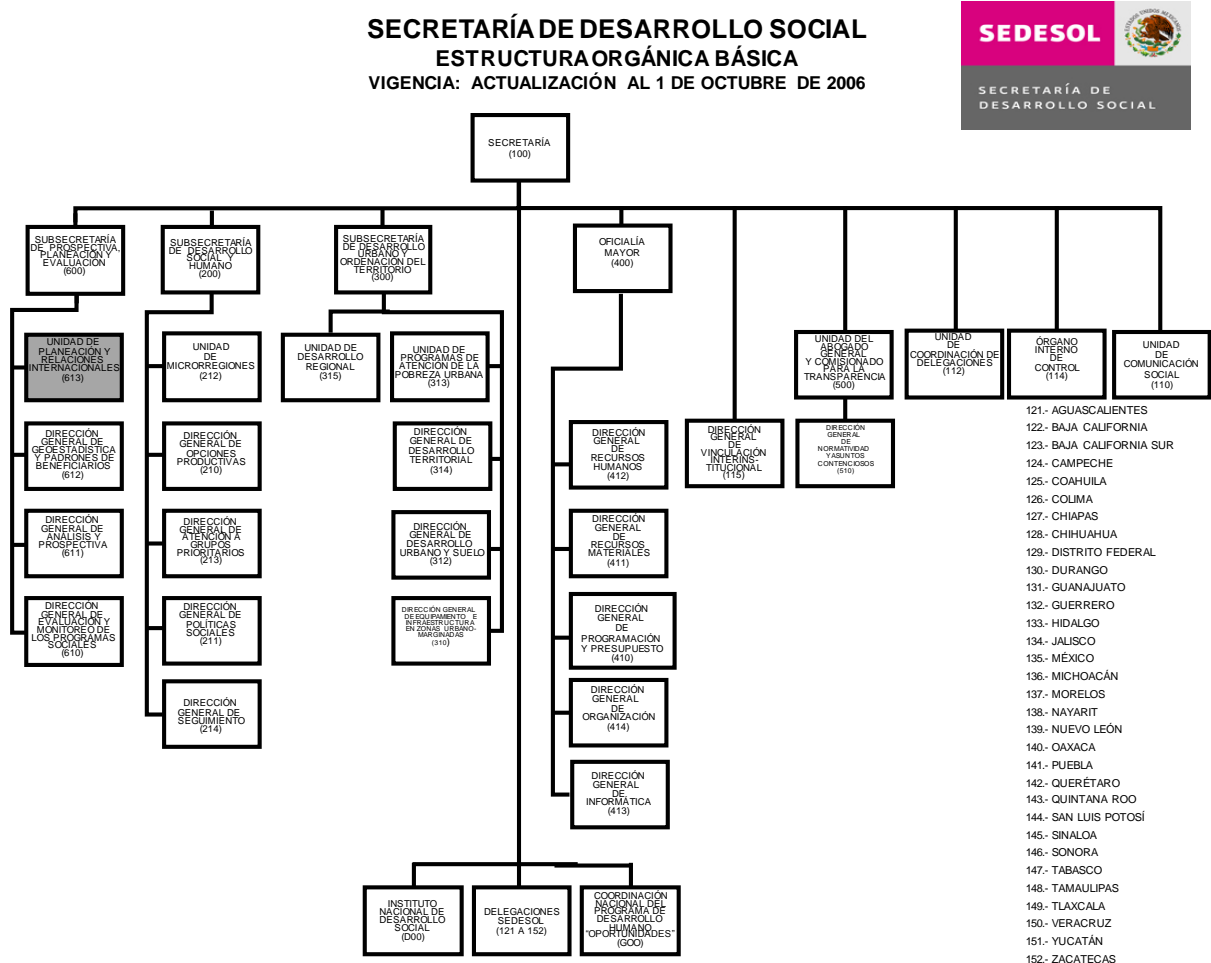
SECRETARÍA DE DESARROLLO SOCIAL
ESTRUCTURA ORGÁNICA BÁSICA
VIGENCIA: ACTUALIZACIÓN AL 1 DE OCTUBRE DE 2006

SEDESOL
ESTADOS UNIDOS MEXICANOS
SECRETARÍA DE DESARROLLO SOCIAL

SECRETARÍA (100)

SUBSECRETARÍA DE PROSPECTIVA, PLANEACIÓN Y EVALUACIÓN (600)

UNIDAD DE PLANEACIÓN Y RELACIONES INTERNACIONALES (613)

DIRECCIÓN GENERAL DE GEOESTADÍSTICA Y PADRONES DE BENEFICIARIOS (612)

DIRECCIÓN GENERAL DE ANÁLISIS Y PROSPECTIVA (611)

DIRECCIÓN GENERAL DE EVALUACIÓN Y MONITOREO DE LOS PROGRAMAS SOCIALES (610)

SUBSECRETARÍA DE DESARROLLO SOCIAL Y HUMANO (200)

UNIDAD DE MICRORREGIONES (212)

DIRECCIÓN GENERAL DE OPCIONES PRODUCTIVAS (210)

DIRECCIÓN GENERAL DE ATENCIÓN A GRUPOS PRIORITARIOS (213)

DIRECCIÓN GENERAL DE POLÍTICAS SOCIALES (211)

DIRECCIÓN GENERAL DE SEGUIMIENTO (214)

SUBSECRETARÍA DE DESARROLLO URBANO Y ORDENACIÓN DEL TERRITORIO (300)

UNIDAD DE DESARROLLO REGIONAL (315)

UNIDAD DE PROGRAMAS DE ATENCIÓN DE LA POBREZA URBANA (313)

DIRECCIÓN GENERAL DE DESARROLLO TERRITORIAL (314)

DIRECCIÓN GENERAL DE DESARROLLO URBANO Y SUELO (312)

DIRECCIÓN GENERAL DE EQUIPAMIENTO E INFRAESTRUCTURA EN ZONAS URBANO-MARGINADAS (310)

OFICIALÍA MAYOR (400)

DIRECCIÓN GENERAL DE RECURSOS HUMANOS (412)

DIRECCIÓN GENERAL DE RECURSOS MATERIALES (411)

DIRECCIÓN GENERAL DE PROGRAMACIÓN Y PRESUPUESTO (410)

DIRECCIÓN GENERAL DE ORGANIZACIÓN (414)

DIRECCIÓN GENERAL DE INFORMÁTICA (413)

DIRECCIÓN GENERAL DE VINCULACIÓN INTERINS-TITUCIONAL (115)

UNIDAD DEL ABOGADO GENERAL Y COMISIONADO PARA LA TRANSPARENCIA (500)

DIRECCIÓN GENERAL DE NORMATIVIDAD Y ASUNTOS CONTENCIOSOS (510)

UNIDAD DE COORDINACIÓN DE DELEGACIONES (112)

ÓRGANO INTERNO DE CONTROL (114)

UNIDAD DE COMUNICACIÓN SOCIAL (110)

121.- AGUASCALIENTES
122.- BAJA CALIFORNIA
123.- BAJA CALIFORNIA SUR
124.- CAMPECHE
125.- COAHUILA
126.- COLIMA
127.- CHIAPAS
128.- CHIHUAHUA
129.- DISTRITO FEDERAL
130.- DURANGO
131.- GUANAJUATO
132.- GUERRERO
133.- HIDALGO
134.- JALISCO
135.- MÉXICO
136.- MICHOACÁN
137.- MORELOS
138.- NAYARIT
139.- NUEVO LEÓN
140.- OAXACA
141.- PUEBLA
142.- QUERÉTARO
143.- QUINTANA ROO
144.- SAN LUIS POTOSÍ
145.- SINALOA
146.- SONORA
147.- TABASCO
148.- TAMAULIPAS
149.- TLAXCALA
150.- VERACRUZ
151.- YUCATÁN
152.- ZACATECAS

INSTITUTO NACIONAL DE DESARROLLO SOCIAL (D00)

DELEGACIONES SEDESOL (121 A 152)

COORDINACIÓN NACIONAL DEL PROGRAMA DE DESARROLLO HUMANO "OPORTUNIDADES" (GOO)